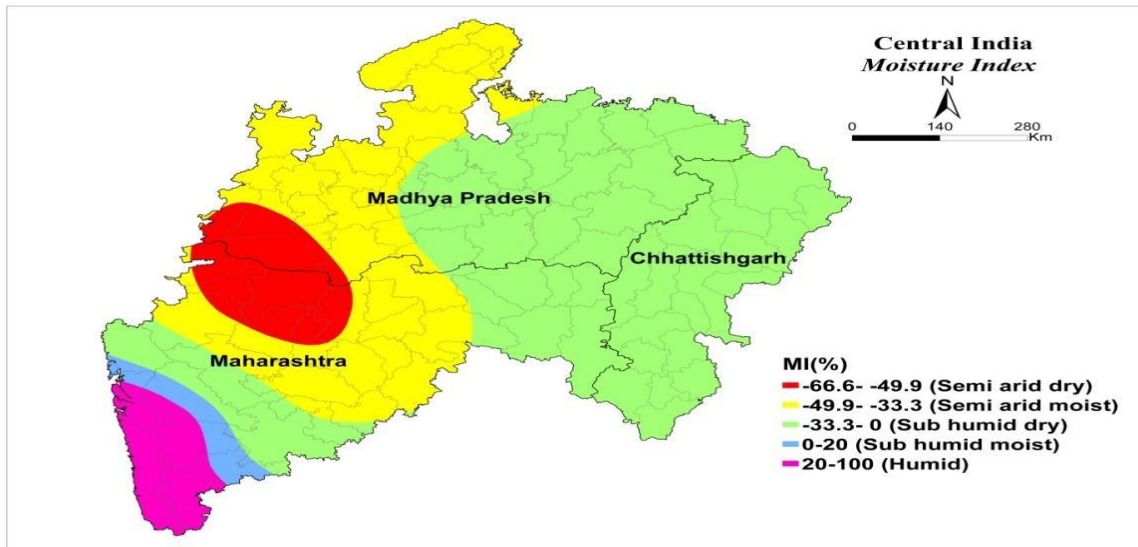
Central India
Moisture Index

N

0 140 280
Km

Madhya Pradesh

Chhattishgarh

Maharashtra

MI(%)
-66.6- -49.9 (Semi arid dry)
-49.9- -33.3 (Semi arid moist)
-33.3- 0 (Sub humid dry)
0-20 (Sub humid moist)
20-100 (Humid)